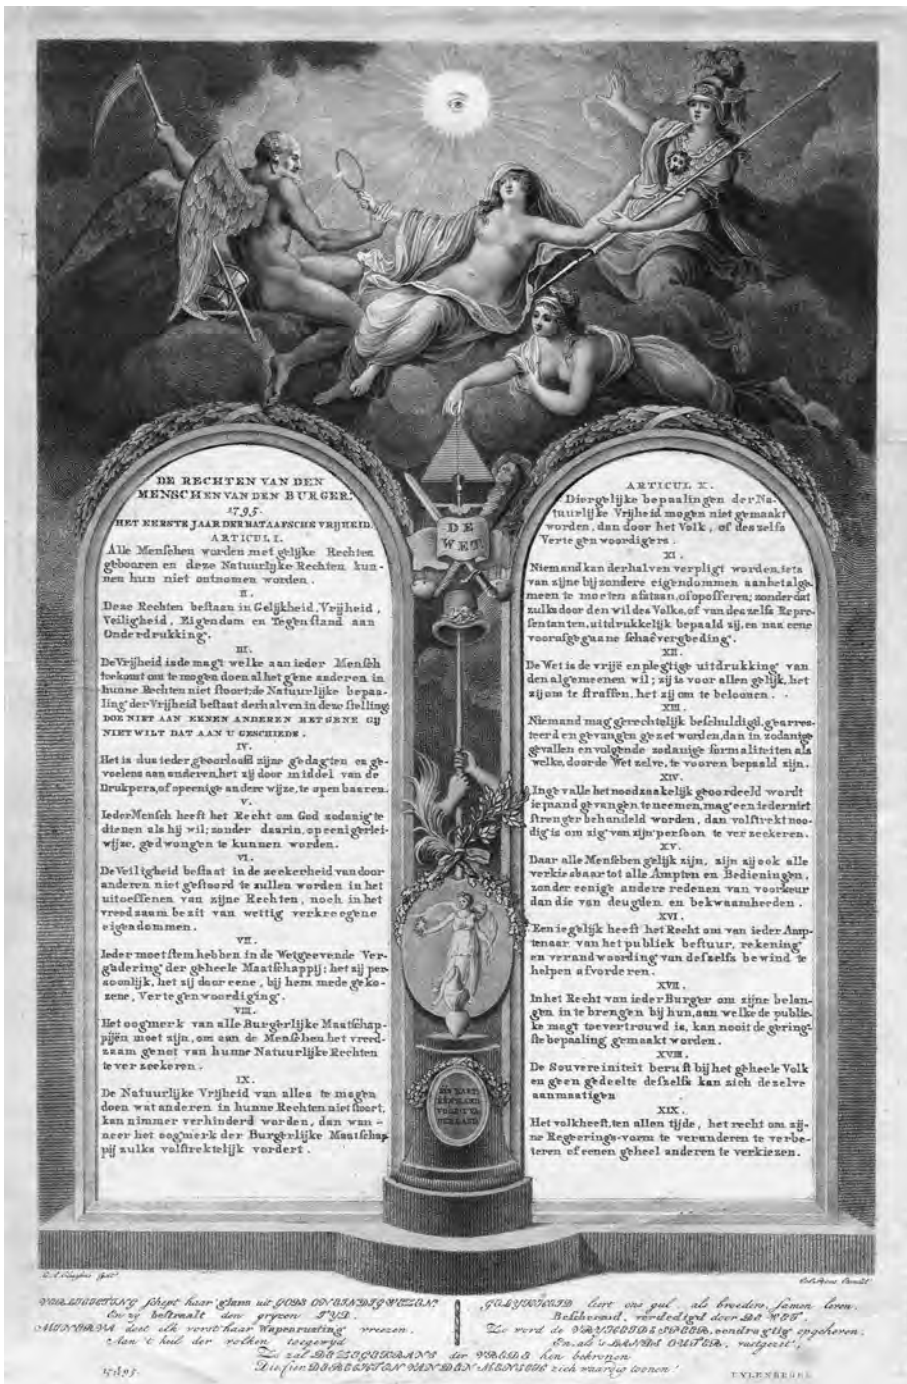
DE RECHTEN VAN DEN MENSCH EN VAN DEN BURGER.
1795.
HET EERSTE JAAR DER BATAAFSCHE VRIJHEID.
ARTICUL I.
Alle Menschen worden met gelijke Rechten geboren en deze Natuurlijke Rechten kunnen hun niet ontnomen worden.
II.
Deze Rechten bestaan in Gelijkheid, Vrijheid, Veiligheid, Eigendom en Tegenstand aan Onderdrukking.
III.
De Vrijheid is de magt welke aan ieder Mensch toekomt om te mogen doen al het gene anderen in hunne Rechten niet stoort; de Natuurlijke bepaling der Vrijheid bestaat derhalven in deze stelling: DOE NIET AAN EENEN ANDEREN HET GENE GIJ NIET WILT DAT AAN U GESCHIEDE.
IV.
Het is dus ieder geoorloofd zijne gedagten en gevoelens aan anderen, het zij door middel van de Drukpers, of openlijk andere wijze, te openbaren.
V.
Ieder Mensch heeft het Recht om God zodanig te dienen als hij wil; zonder daarin, op eenigerlei wijze, gedwongen te kunnen worden.
VI.
De Veiligheid bestaat in de zekerheid van door anderen niet gestoord te zullen worden in het uitoeffenen van zijne Rechten, noch in het vreedzaam bezit van wettig verkreegene eigendommen.
VII.
Ieder moet stem hebben in de Wetgevende Vergadering der geheele Maatschappij; het zij persoonlijk, het zij door eene, bij hem mede gekozene, Vertegenwoordiging.
VIII.
Het oogmerk van alle Burgerlijke Maatschappijen moet zijn, om aan de Menschen het vreedzaam genot van hunne Natuurlijke Rechten te verzekeren.
IX.
De Natuurlijke Vrijheid van alles te mogen doen wat anderen in hunne Rechten niet stoort, kan nimmer verhinderd worden, dan wanneer het oogmerk der Burgerlijke Maatschappij zulks volstrektelijk vordert.

ARTICUL X.
Die gelijke bepalingen der Natuurlijke Vrijheid mogen niet gemaakt worden, dan door het Volk, of deszelfs Vertegenwoordigers.
XI.
Niemand kan derhalven verpligt worden, iets van zijne bijzondere eigendommen aan het algemeen te moeten afstaan, of opofferen; zonder dat zulks door den wil des Volks, of van deszelfs Representanten, uitdrukkelijk bepaald zij, en na eene voorafgegaane schaêvergoeding.
XII.
De Wet is de vrije en plegtige uitdrukking van den algemeenen wil; zij is voor allen gelijk, het zij om te straffen, het zij om te beloonen.
XIII.
Niemand mag gerechtelijk beschuldigd, gearresteerd en gevangen gezet worden, dan in zodanige gevallen en volgende zodanige formaliteiten als welke, door de Wet zelve, te vooren bepaald zijn.
XIV.
In gevalle het noodzaakelijk geoordeeld wordt iemand gevangen te nemen, mag een ieder niet strenger behandeld worden, dan volstrekt noodig is om zig van zijn persoon te verzekeren.
XV.
Daar alle Menschen gelijk zijn, zijn zij ook alle verkiesbaar tot alle Ampten en Bedieningen, zonder eenige andere redenen van voorkeur dan die van deugden en bekwaamheden.
XVI.
Een iegelijk heeft het Recht om van ieder Amptenaar van het publiek bestuur, rekening en verantwoording van deszelfs bewind te helpen afvorderen.
XVII.
In het Recht van ieder Burger om zijne belangen in te brengen bij hun, aan welke de publieke magt toevertrouwd is, kan nooit de geringste bepaling gemaakt worden.
XVIII.
De Souvereiniteit berust bij het geheele Volk en geen gedeelte deszelfs kan zich dezelve aanmatigen.
XIX.
Het volk heeft, ten allen tijde, het recht om zijne Regerings-vorm te veranderen te verbeteren of eenen geheel anderen te verkiezen.

DE WET

DE HART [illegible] VOLKS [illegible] GERAAKT

R. A. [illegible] fecit.
Reinier Vinkeles sculpsit

VERLICHTING schept haar glans uit GODS ONEINDIG WEZEN;
Die zij bestraalt den grijzen TIJD.
MINERVA doet elk voor haar Wapenrusting vreezen.
Aan 't heil der volken toegewijd.
GELIJKHEID leert ons gul als broeders samen leven,
Beschermd, verdedigd door DE WET.
Zo werd de VRIJHEID TOEGEZEGD, eendragtig opgeheven,
En als VOLKSSTEM UITGEZET,
Zo zal DE TEGENSTAND der VOLKEN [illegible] hen bekronen
Die één DE RECHTEN VAN DEN MENSCH zich waardig toonen!
1795.
VINKELES